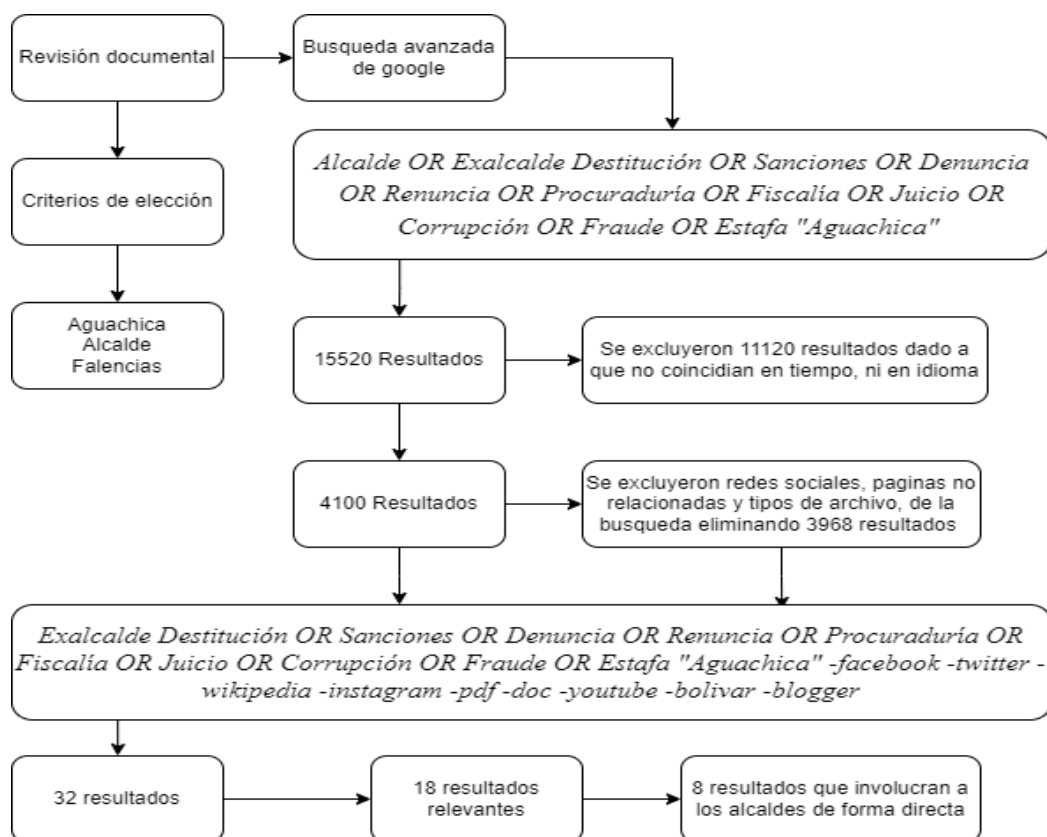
Revisión documental

Busqueda avanzada de google

Criterios de elección

Alcalde OR Exalcalde Destitución OR Sanciones OR Denuncia OR Renuncia OR Procuraduría OR Fiscalía OR Juicio OR Corrupción OR Fraude OR Estafa "Aguachica"

Aguachica
Alcalde
Falencias

15520 Resultados

Se excluyeron 11120 resultados dado a que no coincidian en tiempo, ni en idioma

4100 Resultados

Se excluyeron redes sociales, paginas no relacionadas y tipos de archivo, de la busqueda eliminando 3968 resultados

Exalcalde Destitución OR Sanciones OR Denuncia OR Renuncia OR Procuraduría OR Fiscalía OR Juicio OR Corrupción OR Fraude OR Estafa "Aguachica" -facebook -twitter -wikipedia -instagram -pdf -doc -youtube -bolivar -blogger

32 resultados

18 resultados relevantes

8 resultados que involucran a los alcaldes de forma directa